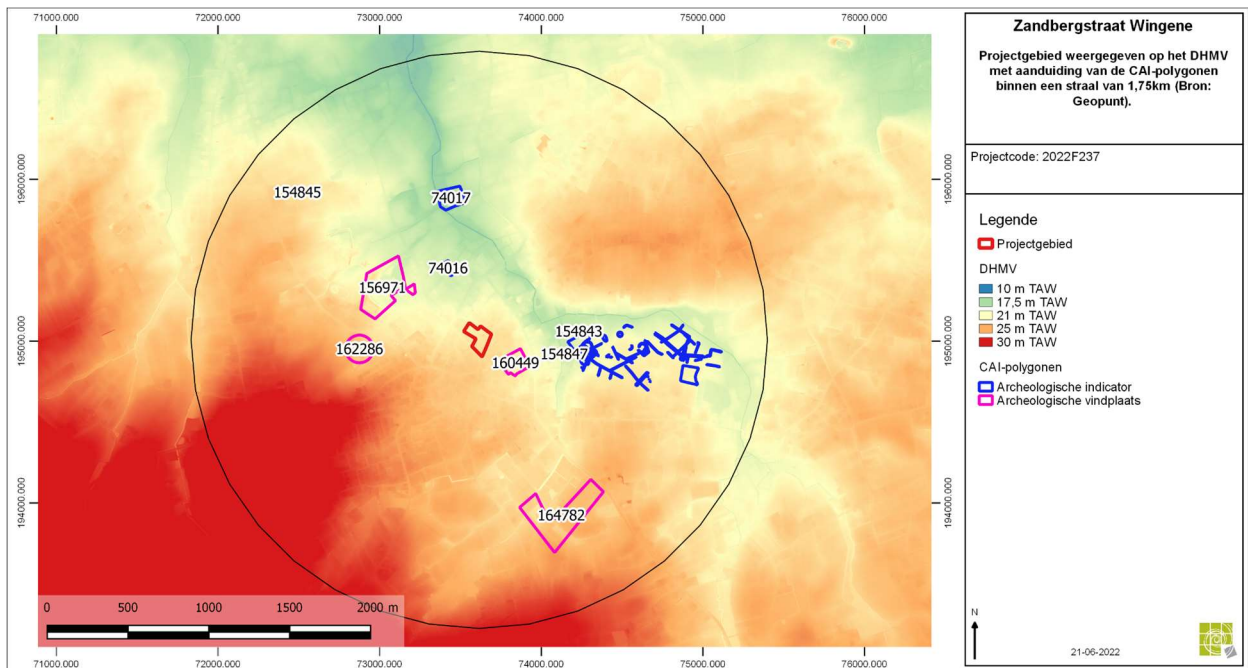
71000.000 72000.000 73000.000 74000.000 75000.000 76000.000

196000.000
195000.000
194000.000

154845
74017
74016
156971
162286
154843
154847
160449
164782

0 500 1000 1500 2000 m

71000.000 72000.000 73000.000 74000.000 75000.000 76000.000

196000.000
195000.000
194000.000

Zandbergstraat Wingene

Projectgebied weergegeven op het DHMV met aanduiding van de CAI-polygonen binnen een straal van 1,75km (Bron: Geopunt).

Projectcode: 2022F237

Legende

Projectgebied

DHMV

10 m TAW
17,5 m TAW
21 m TAW
25 m TAW
30 m TAW

CAI-polygonen

Archeologische indicator
Archeologische vindplaats

N

21-06-2022